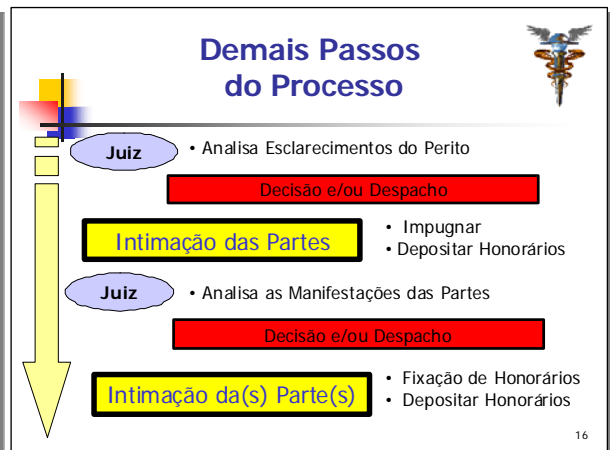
Demais Passos do Processo

Juiz

• Analisa Esclarecimentos do Perito

Decisão e/ou Despacho

Intimação das Partes

• Impugnar
• Depositar Honorários

Juiz

• Analisa as Manifestações das Partes

Decisão e/ou Despacho

Intimação da(s) Parte(s)

• Fixação de Honorários
• Depositar Honorários

16